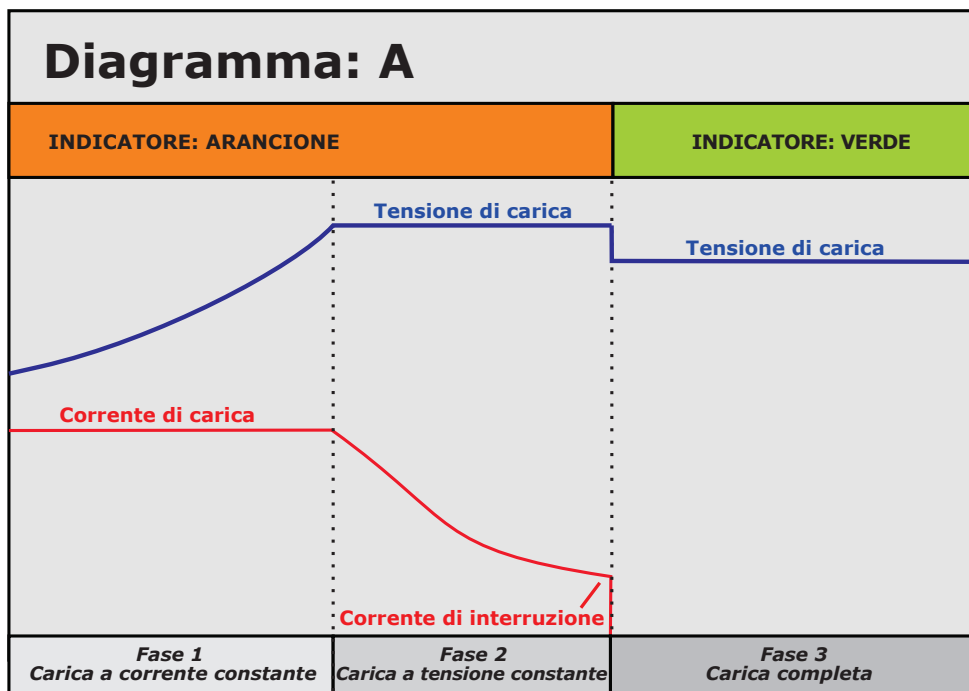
Diagramma: A

INDICATORE: ARANCIONE

INDICATORE: VERDE

Tensione di carica

Tensione di carica

Corrente di carica

Corrente di interruzione

| Fase 1 Carica a corrente constante | Fase 2 Carica a tensione constante | Fase 3 Carica completa |
|---|---|---|